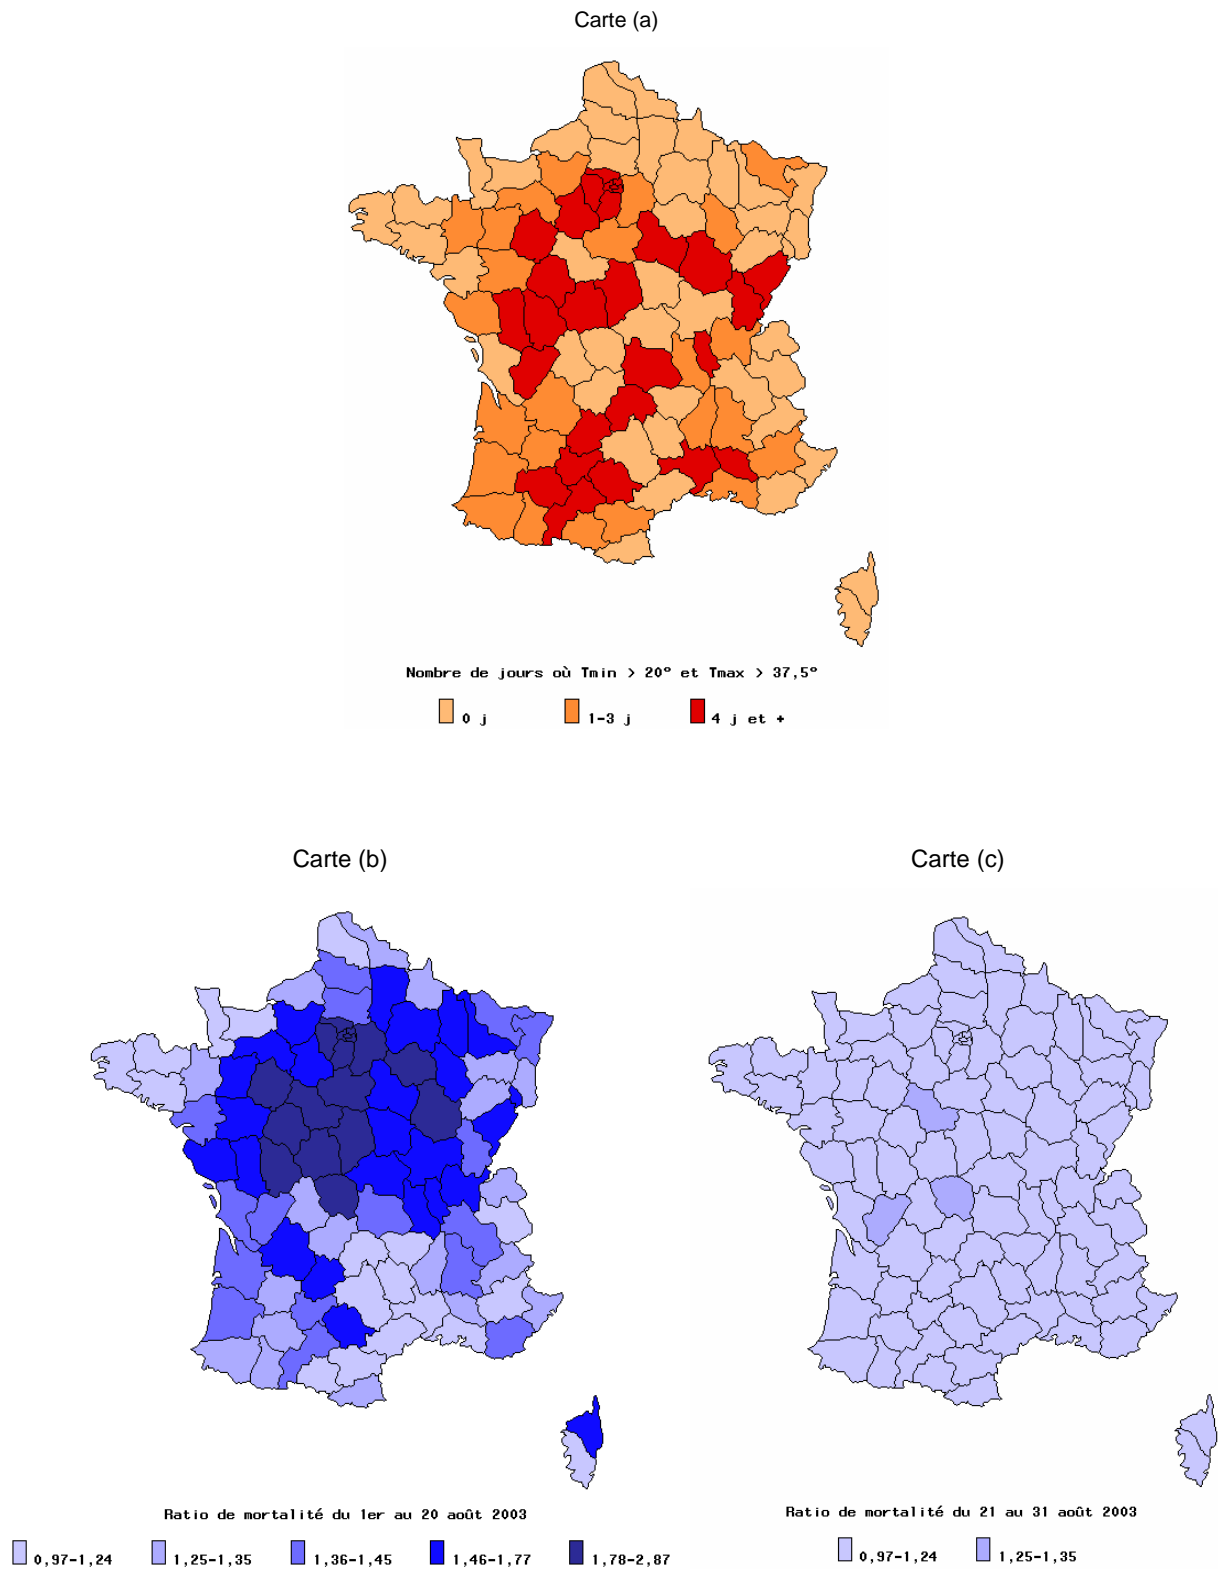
Carte (a)

Nombre de jours où Tmin > 20° et Tmax > 37,5°

0 j

1-3 j

4 j et +

Carte (b)

Ratio de mortalité du 1er au 20 août 2003

0,97-1,24

1,25-1,35

1,36-1,45

1,46-1,77

1,78-2,87

Carte (c)

Ratio de mortalité du 21 au 31 août 2003

0,97-1,24

1,25-1,35